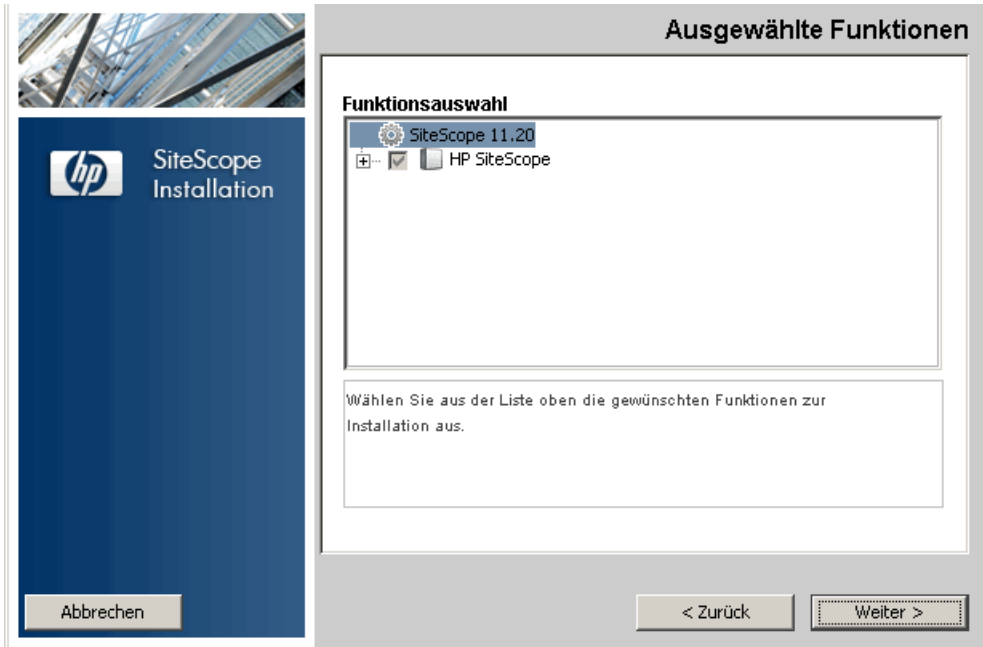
hp

SiteScope Installation

Ausgewählte Funktionen

Funktionsauswahl

SiteScope 11.20

HP SiteScope

Wählen Sie aus der Liste oben die gewünschten Funktionen zur Installation aus.

Abbrechen

< Zurück

Weiter >